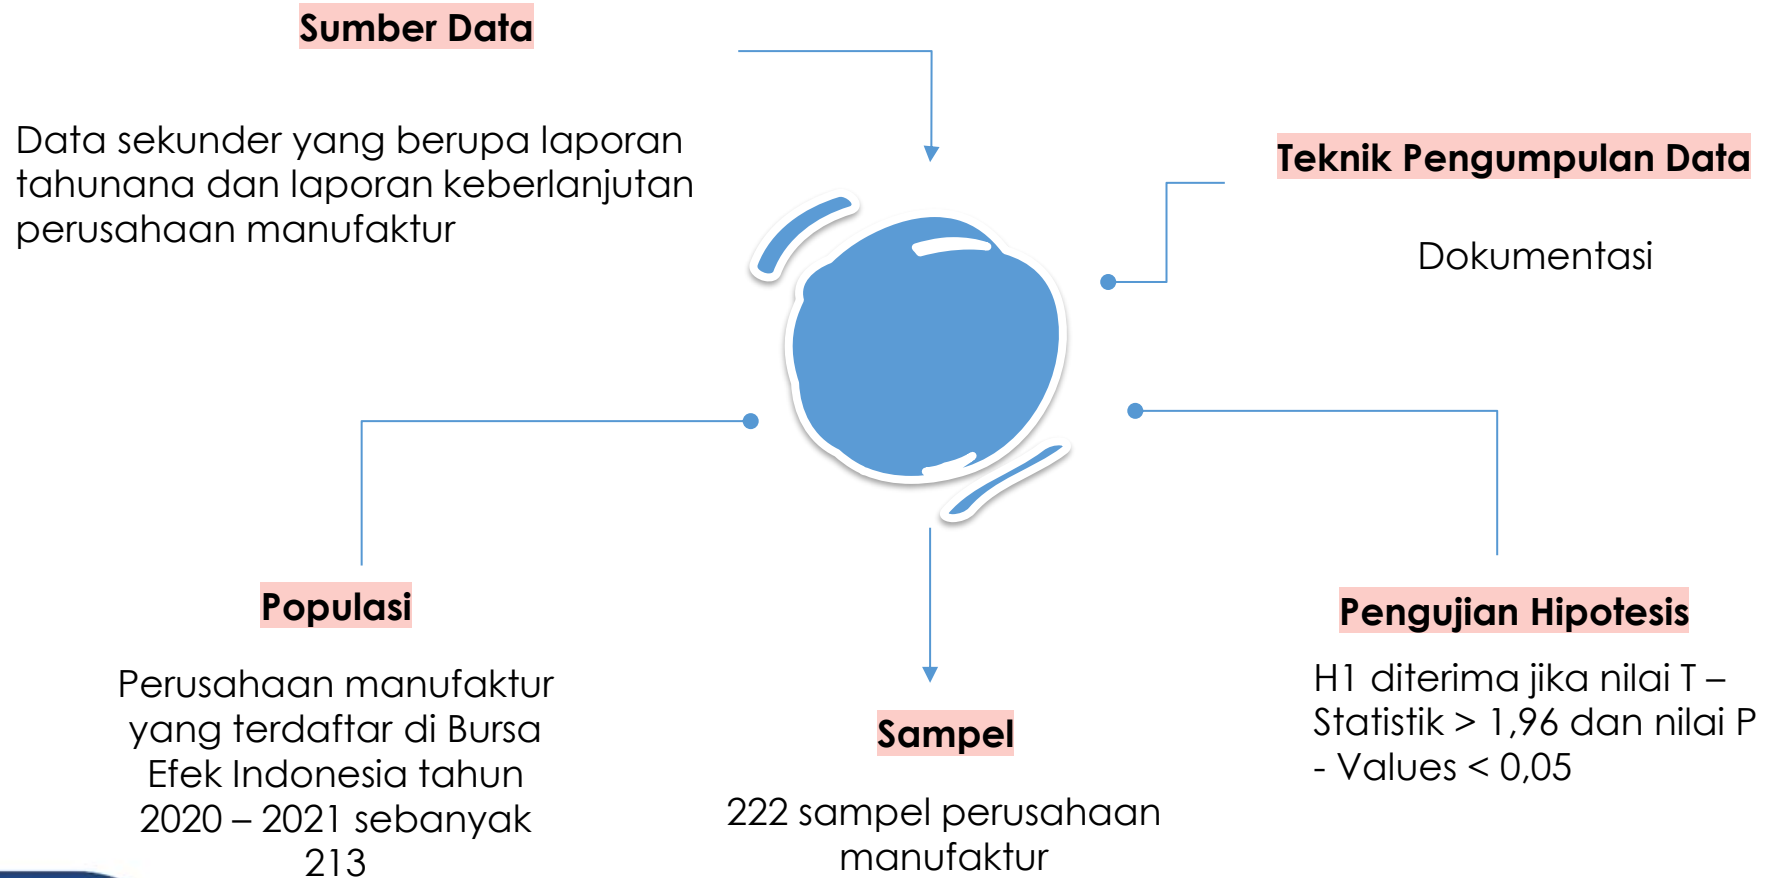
Sumber Data

Data sekunder yang berupa laporan tahunana dan laporan keberlanjutan perusahaan manufaktur

Teknik Pengumpulan Data

Dokumentasi

Populasi

Perusahaan manufaktur yang terdaftar di Bursa Efek Indonesia tahun 2020 – 2021 sebanyak 213

Sampel

222 sampel perusahaan manufaktur

Pengujian Hipotesis

H1 diterima jika nilai T – Statistik > 1,96 dan nilai P - Values < 0,05